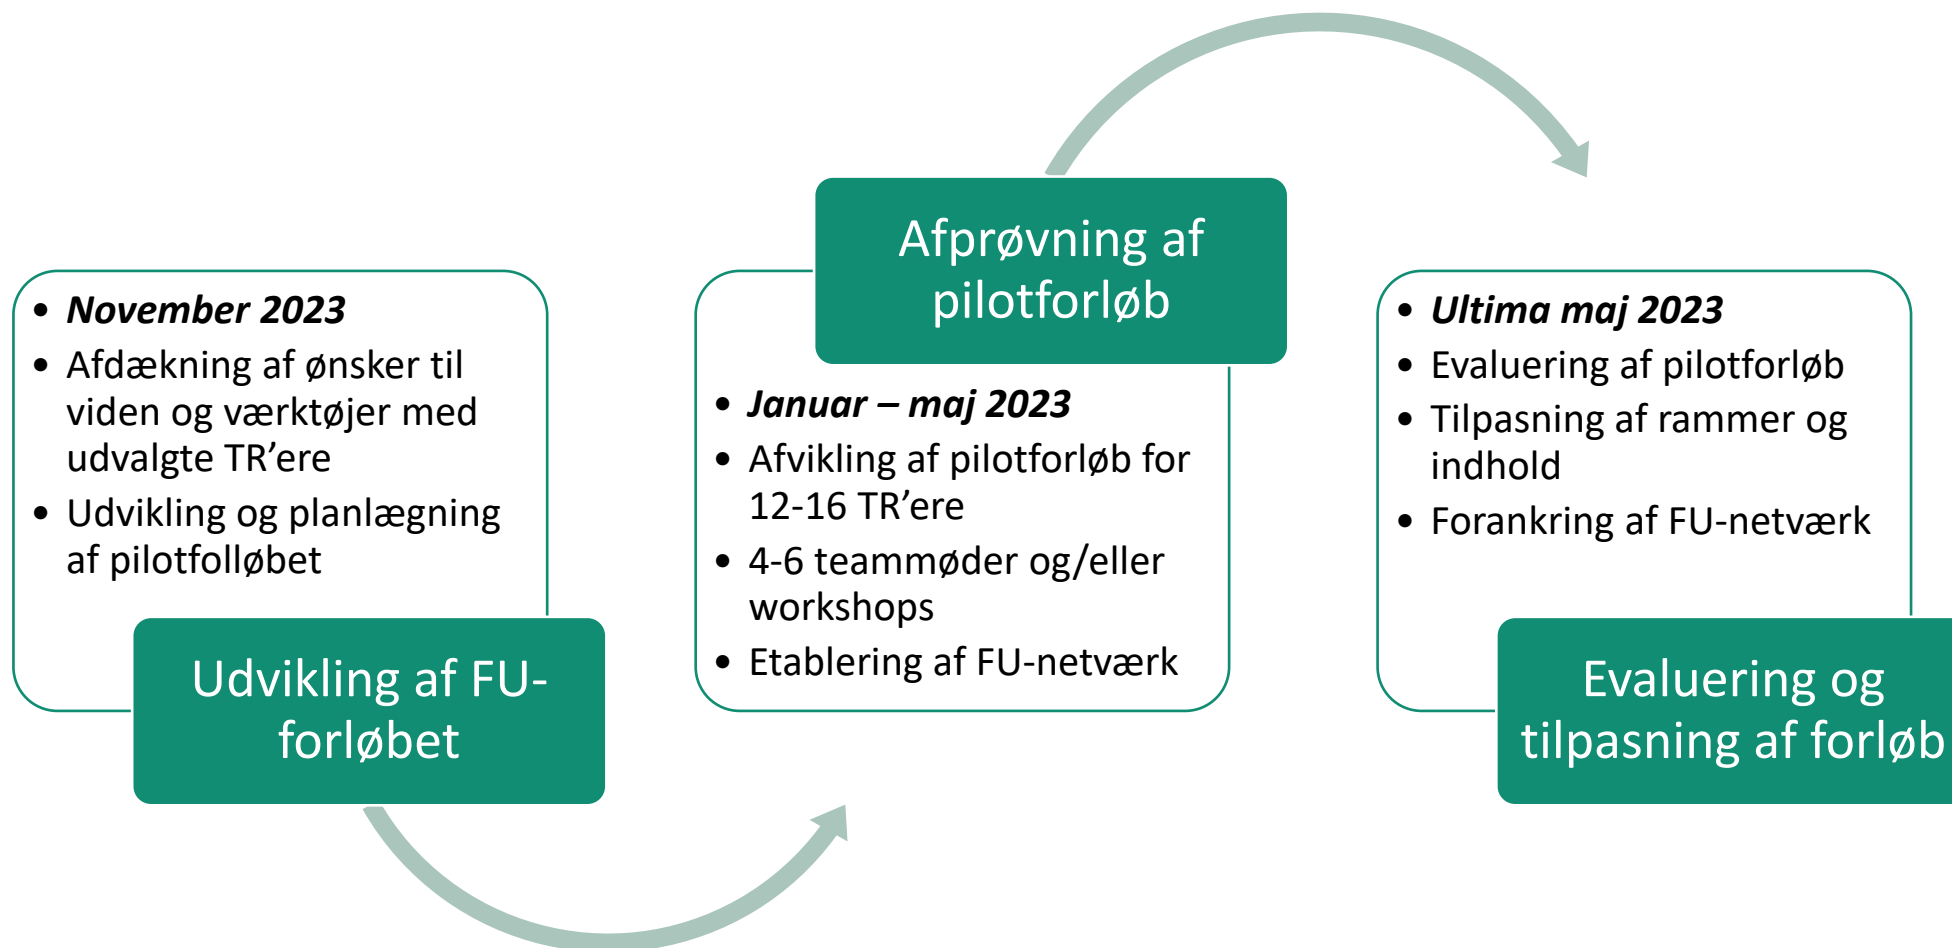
- *November 2023*
- Afdækning af ønsker til viden og værktøjer med udvalgte TR'ere
- Udvikling og planlægning af pilotfolløbet

Udvikling af FU-forløbet

Afprøvning af pilotforløb

- *Januar – maj 2023*
- Afvikling af pilotforløb for 12-16 TR'ere
- 4-6 teammøder og/eller workshops
- Etablering af FU-netværk

- *Ultima maj 2023*
- Evaluering af pilotforløb
- Tilpasning af rammer og indhold
- Forankring af FU-netværk

Evaluering og tilpasning af forløb